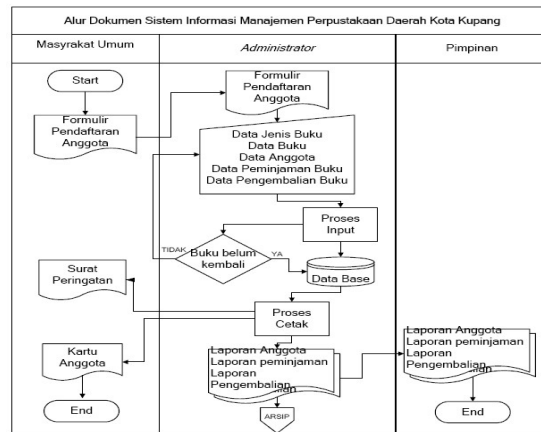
Alur Dokumen Sistem Informasi Manajemen Perpustakaan Daerah Kota Kupang

Masyrakat Umum

Administrator

Pimpinan

Start

Formulir Pendaftaran Anggota

Formulir Pendaftaran Anggota

Data Jenis Buku
Data Buku
Data Anggota
Data Peminjaman Buku
Data Pengembalian Buku

Proses Input

TIDAK

Buku belum kembali

YA

Data Base

Surat Peringatan

Proses Cetak

Kartu Anggota

Laporan Anggota
Laporan peminjaman
Laporan Pengembalian

Laporan Anggota
Laporan peminjaman
Laporan Pengembalian

ARSIP

End

End